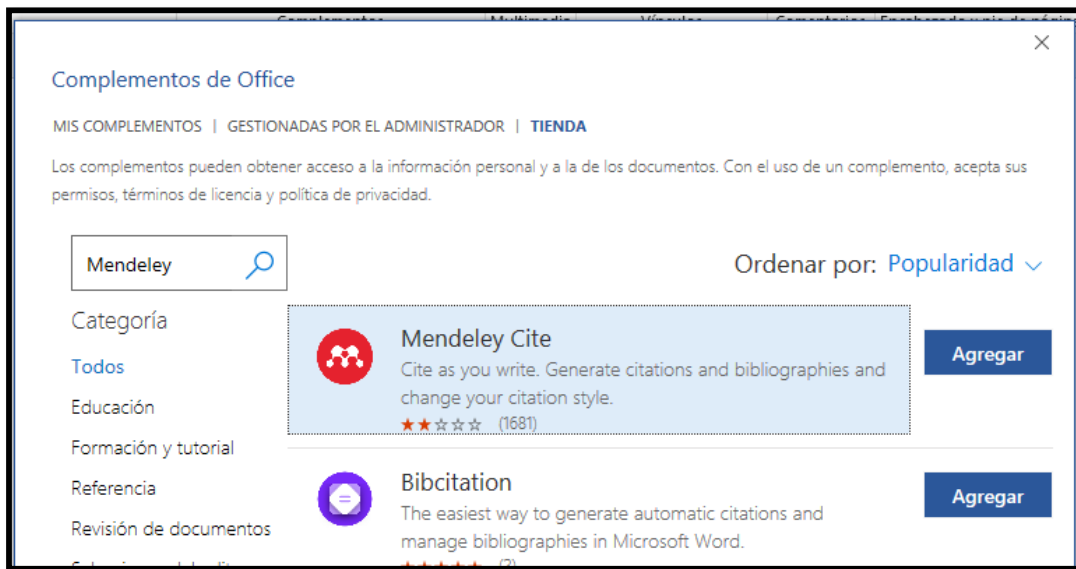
Complementos de Office

MIS COMPLEMENTOS | GESTIONADAS POR EL ADMINISTRADOR | TIENDA

Los complementos pueden obtener acceso a la información personal y a la de los documentos. Con el uso de un complemento, acepta sus permisos, términos de licencia y política de privacidad.

Mendeley

Ordenar por: Popularidad

Categoría

Todos

Educación

Formación y tutorial

Referencia

Revisión de documentos

Mendeley Cite

Cite as you write. Generate citations and bibliographies and change your citation style.

(1681)

Agregar

Bibcitation

The easiest way to generate automatic citations and manage bibliographies in Microsoft Word.

Agregar